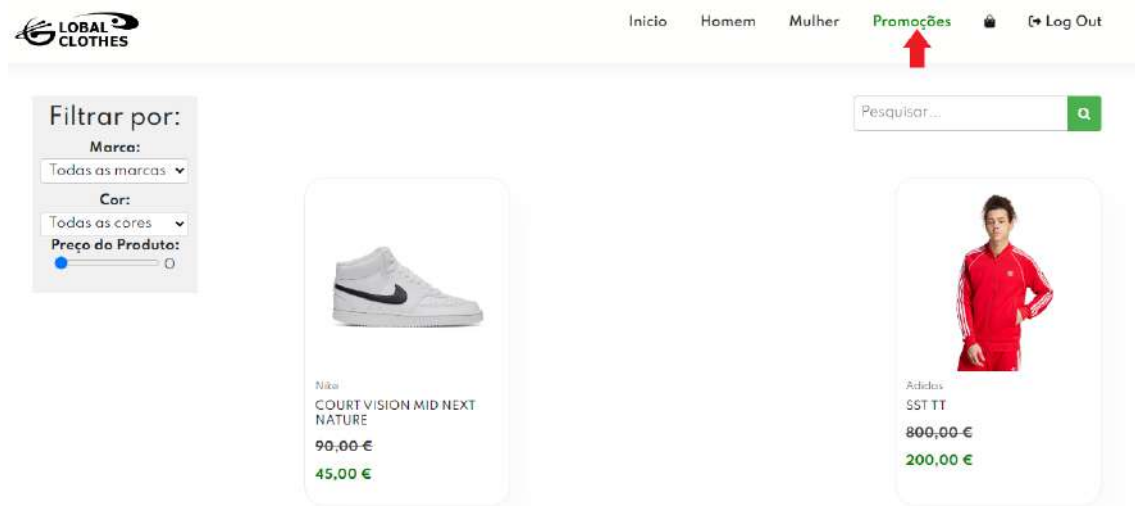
LOBAL CLOTHES

Inicio Homem Mulher Promoções Log Out

Filtrar por:
Marca:
Todas as marcas
Cor:
Todas as cores
Preço do Produto:
0

Pesquisar...

Nike
COURT VISION MID NEXT NATURE
~~90,00 €~~
45,00 €

Adidas
SST TT
~~800,00 €~~
200,00 €